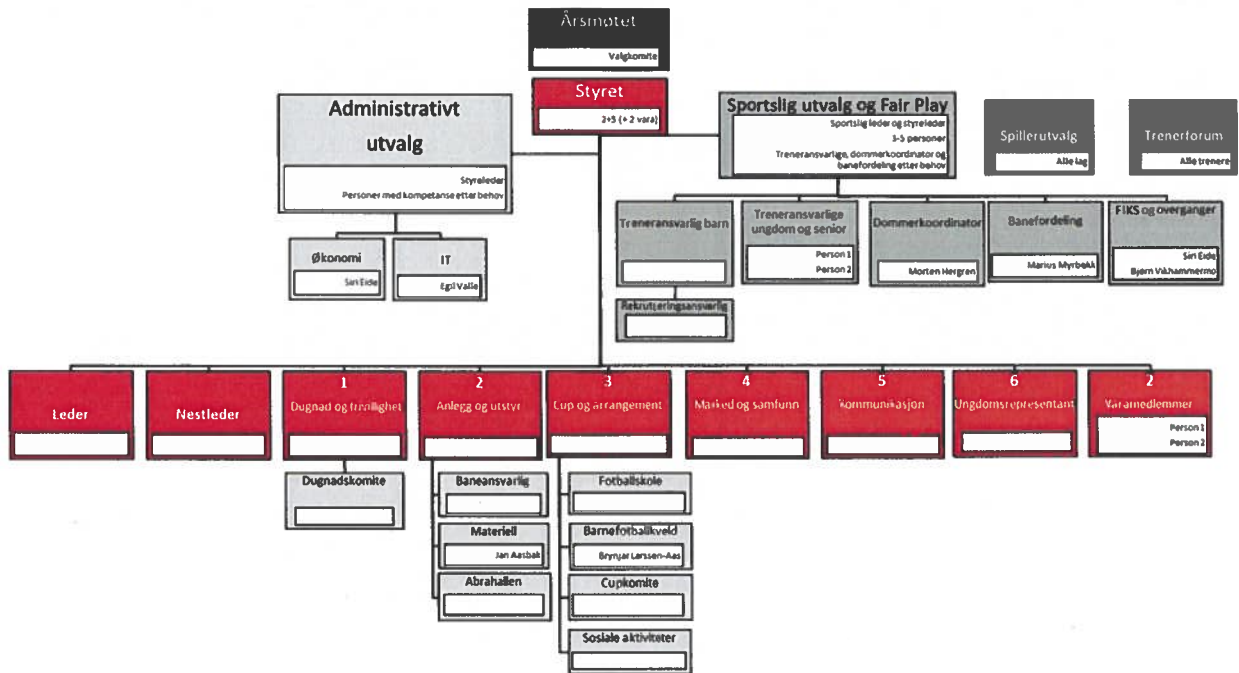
Årsmøtet
Valgkomite

Styret
2+5 (+ 2 vara)

Administrativt utvalg
Styreleder
Personer med kompetanse etter behov

Økonomi
Siri Eide

IT
Egil Valle

Sportslig utvalg og Fair Play
Sportslig leder og styreleder
3-5 personer
Treneransvarlige, dommerkoordinator og banefordeling etter behov

Spillerutvalg
Alle lag

Trenerforum
Alle trenere

Treneransvarlig barn

Rekrutteringsansvarlig

Treneransvarlige ungdom og senior
Person 1
Person 2

Dommerkoordinator
Morten Hergren

Banefordeling
Marius Myrbekk

FIKS og overganger
Siri Eide
Bjørn Vikhammermo

Leder

Nestleder

1
Dugnad og frivillighet

Dugnadskomite

2
Anlegg og utstyr

Baneansvarlig

Materiell
Jan Aasbak

Abrahallen

3
Cup og arrangement

Fotballskole

Barnefotballkveld
Brynjar Larssen-Aas

Cupkomite

Sosiale aktiviteter

4
Marked og samfunn

5
Kommunikasjon

6
Ungdomsrepresentant

2
Varamedlemmer
Person 1
Person 2